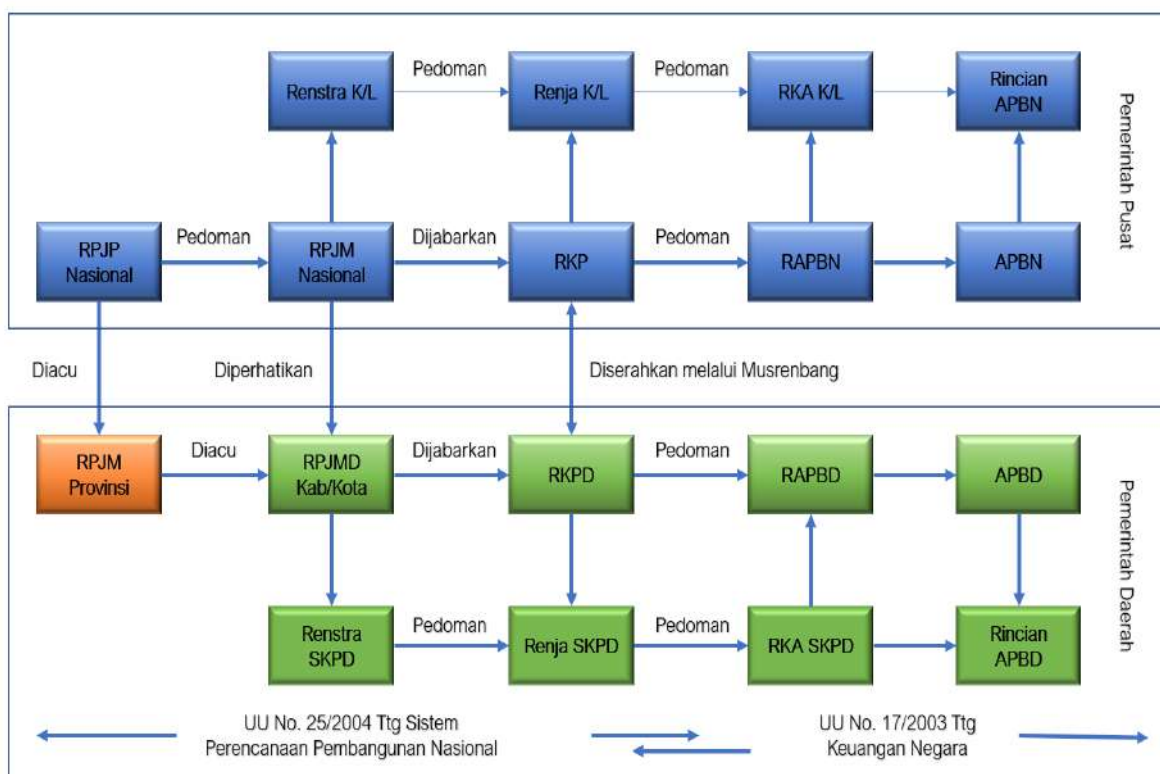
Renstra K/L
Pedoman
Renja K/L
Pedoman
RKA K/L
Rincian APBN

Pemerintah Pusat

RPJP Nasional
Pedoman
RPJM Nasional
Dijabarkan
RKP
Pedoman
RAPBN
APBN

Diacu
Diperhatikan
Diserahkan melalui Musrenbang

RPJM Provinsi
Diacu
RPJMD Kab/Kota
Dijabarkan
RKPD
Pedoman
RAPBD
APBD

Pemerintah Daerah

Renstra SKPD
Pedoman
Renja SKPD
Pedoman
RKA SKPD
Rincian APBD

UU No. 25/2004 Ttg Sistem Perencanaan Pembangunan Nasional
UU No. 17/2003 Ttg Keuangan Negara